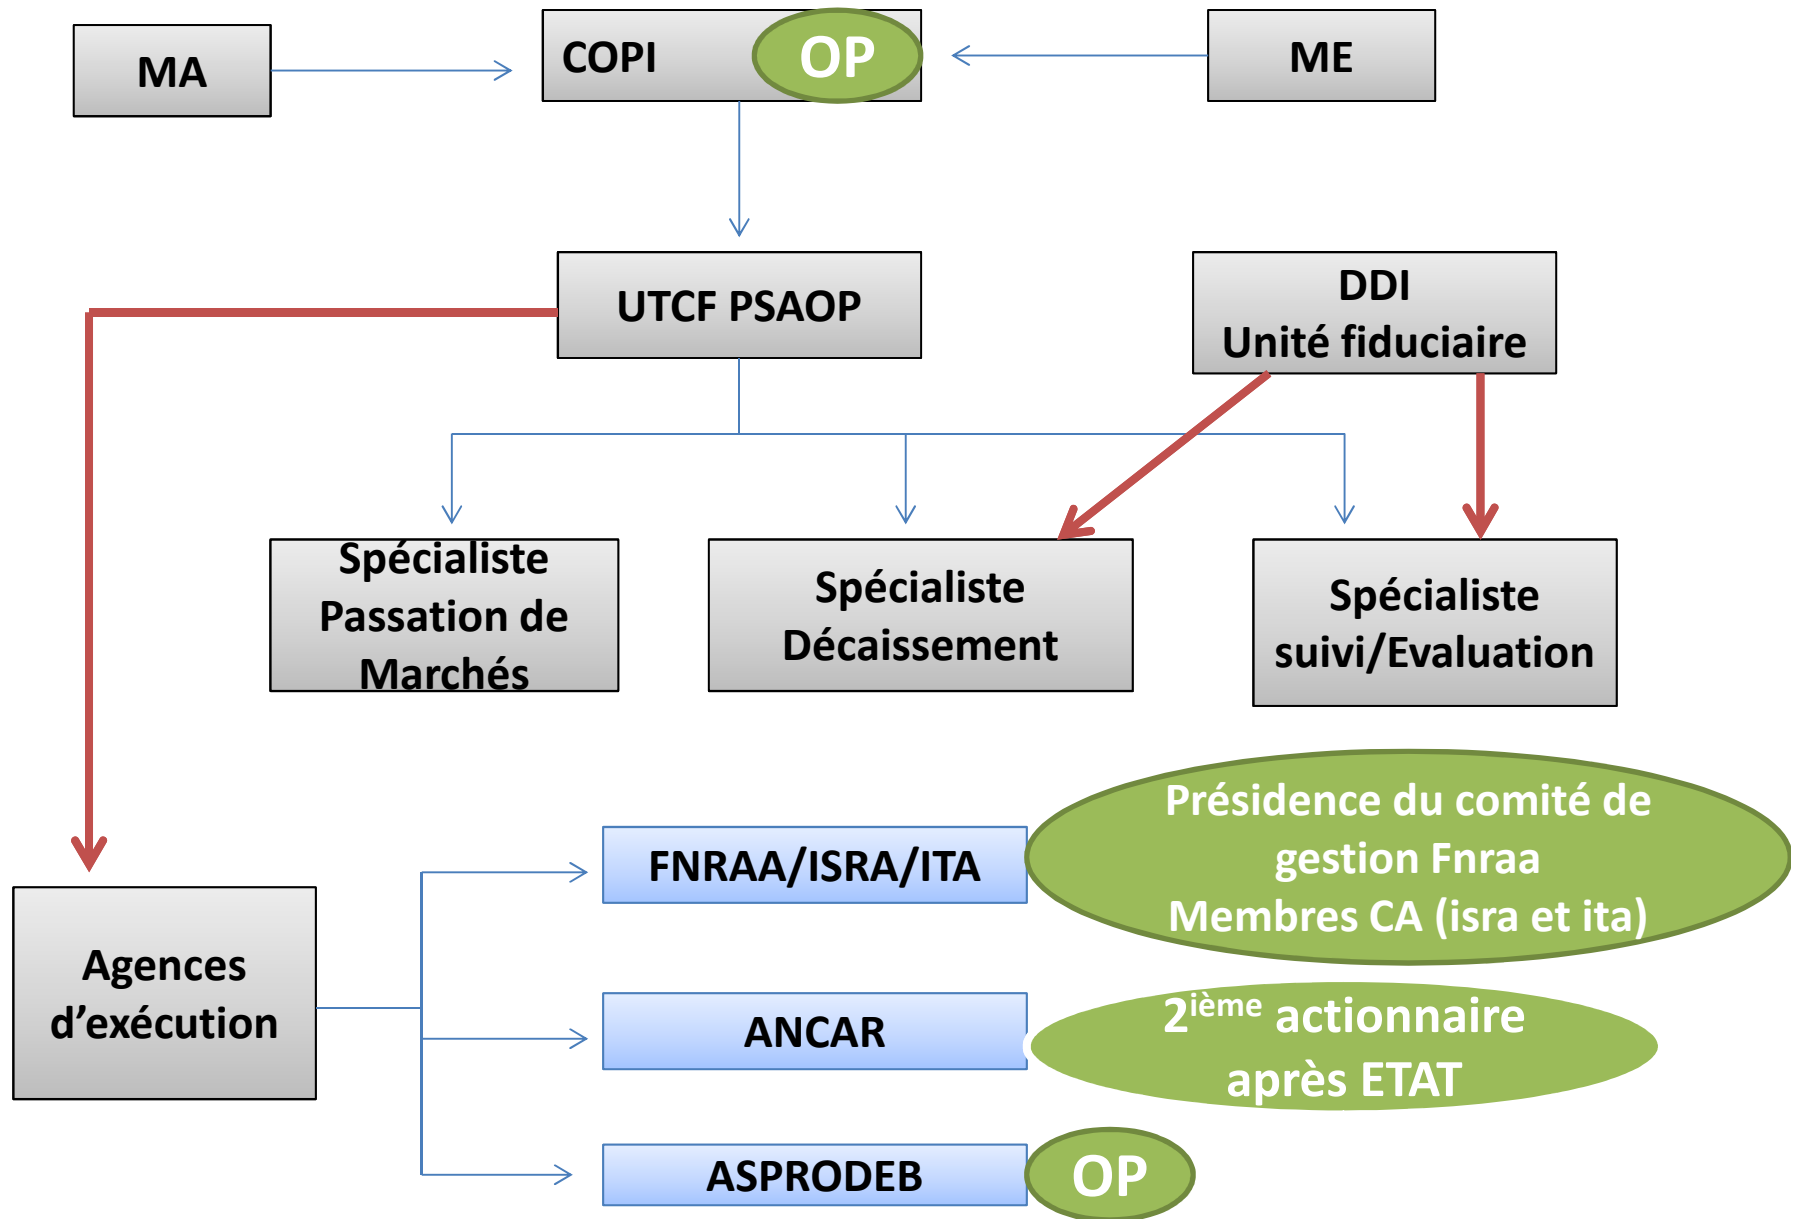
MA

COPI OP

ME

UTCF PSAOP

DDI
Unité fiduciaire

Spécialiste Passation de Marchés

Spécialiste Décaissement

Spécialiste suivi/Evaluation

FNRAA/ISRA/ITA

Présidence du comité de gestion Fnraa
Membres CA (isra et ita)

Agences d’exécution

ANCAR

$2^{ième}$ actionnaire après ETAT

ASPRODEB

OP